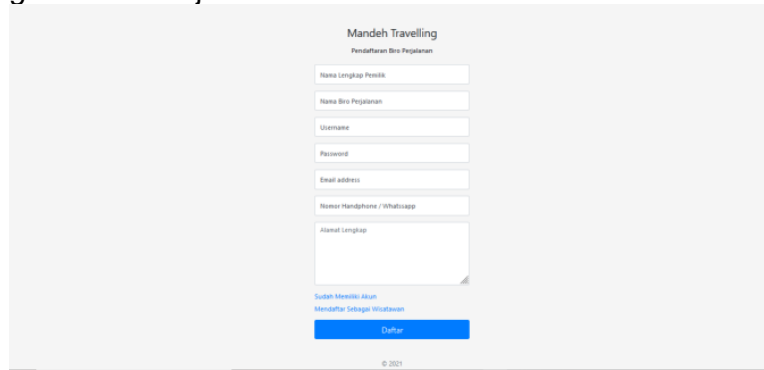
Mandeh Travelling

Pendaftaran Biro Perjalanan

Nama Lengkap Pemilik

Nama Biro Perjalanan

Username

Password

Email address

Nomor Handphone / Whatsapp

Alamat Lengkap

Sudah Memiliki Akun

Mendaftar Sebagai Wisatawan

Daftar

© 2021